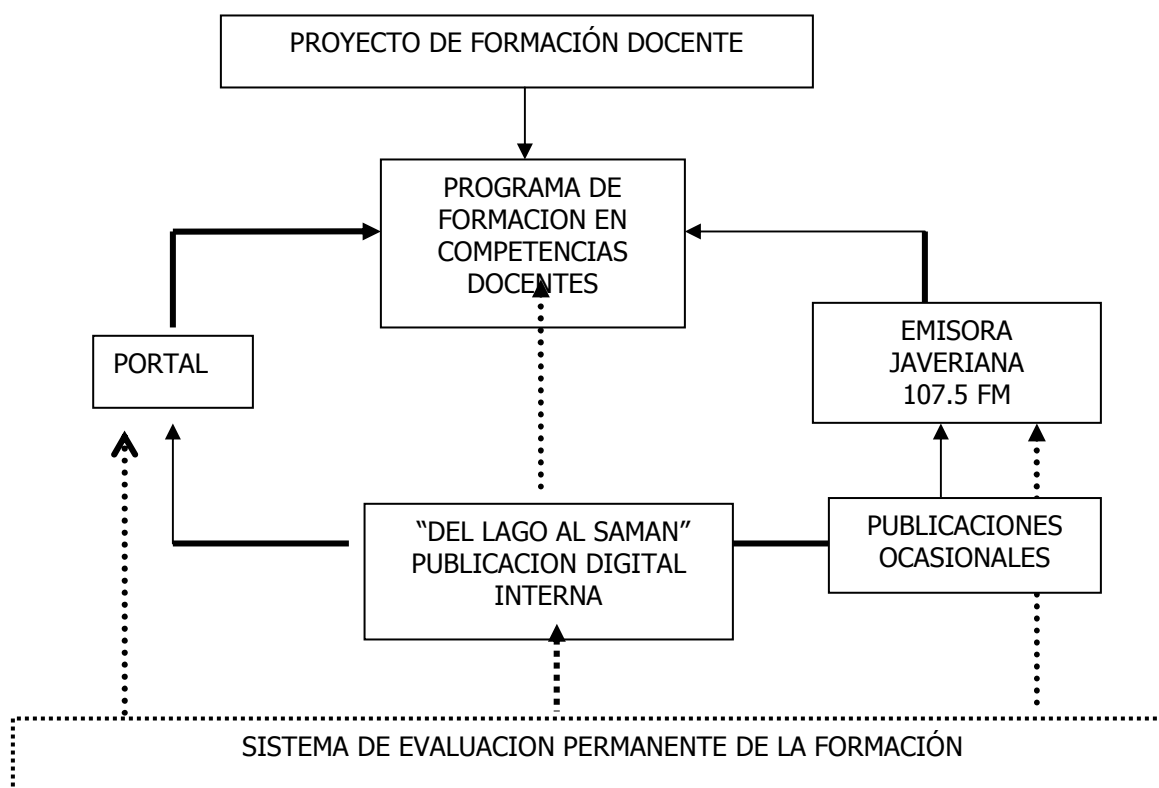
PROYECTO DE FORMACIÓN DOCENTE

PROGRAMA DE FORMACION EN COMPETENCIAS DOCENTES

PORTAL

EMISORA JAVERIANA 107.5 FM

"DEL LAGO AL SAMAN" PUBLICACION DIGITAL INTERNA

PUBLICACIONES OCASIONALES

SISTEMA DE EVALUACION PERMANENTE DE LA FORMACIÓN